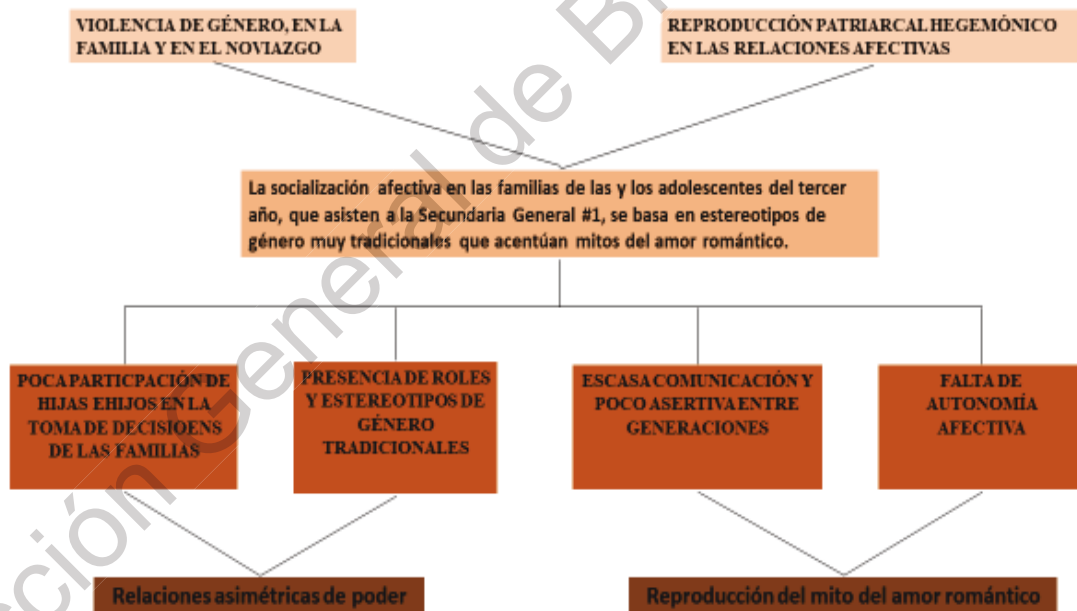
VIOLENCIA DE GÉNERO, EN LA FAMILIA Y EN EL NOVIAZGO

REPRODUCCIÓN PATRIARCAL HEGEMÓNICO EN LAS RELACIONES AFECTIVAS

La socialización afectiva en las familias de las y los adolescentes del tercer año, que asisten a la Secundaria General #1, se basa en estereotipos de género muy tradicionales que acentúan mitos del amor romántico.

POCA PARTICPACIÓN DE HIJAS EHIJOS EN LA TOMA DE DECISIOENS DE LAS FAMILIAS

PRESENCIA DE ROLES Y ESTEREOTIPOS DE GÉNERO TRADICIONALES

ESCASA COMUNICACIÓN Y POCO ASERTIVA ENTRE GENERACIONES

FALTA DE AUTONOMÍA AFECTIVA

Relaciones asimétricas de poder

Reproducción del mito del amor romántico

ción General de Bi